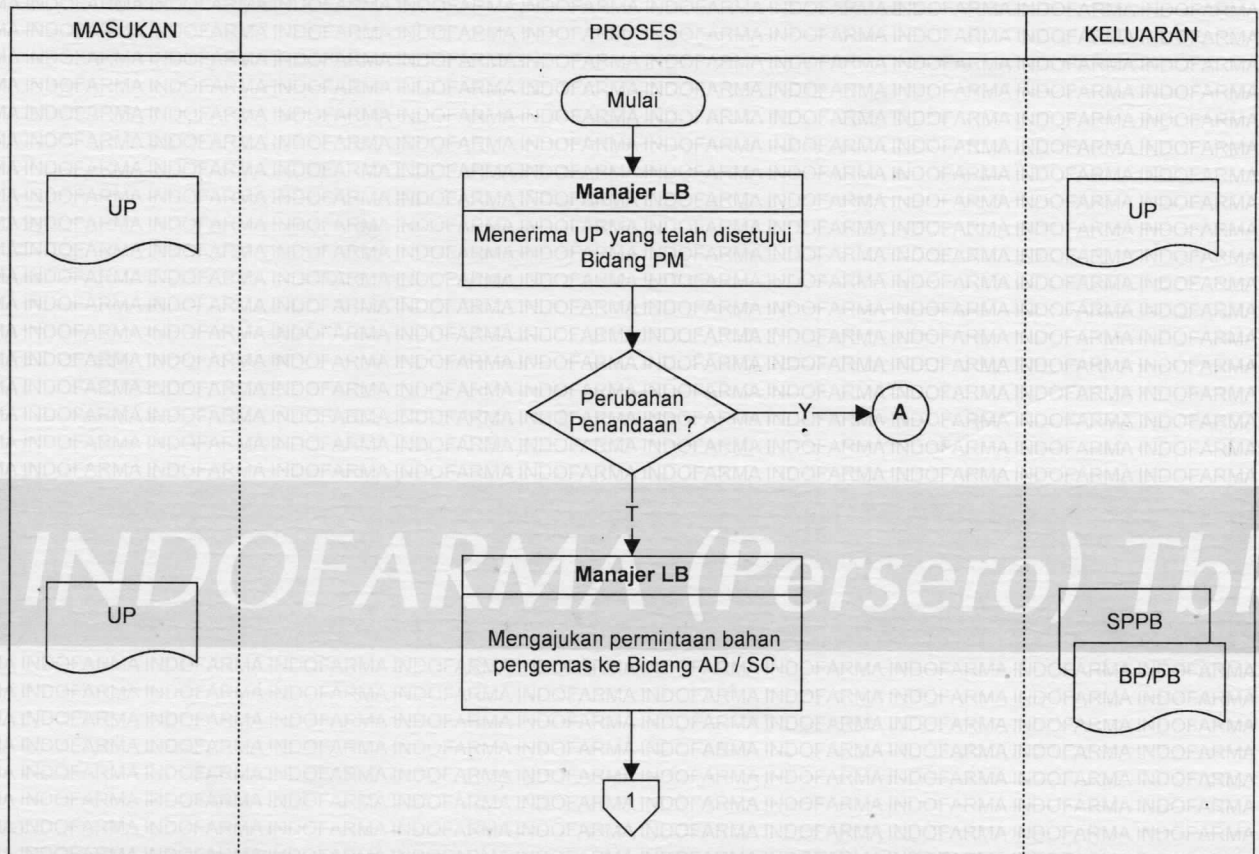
MASUKAN

PROSES

KELUARAN

Mulai

UP

Manajer LB

Menerima UP yang telah disetujui Bidang PM

UP

Perubahan Penandaan ?

Y

A

T

INDOFARMA (Persero) Tbk

UP

Manajer LB

Mengajukan permintaan bahan pengemas ke Bidang AD / SC

SPPB

BP/PB

1